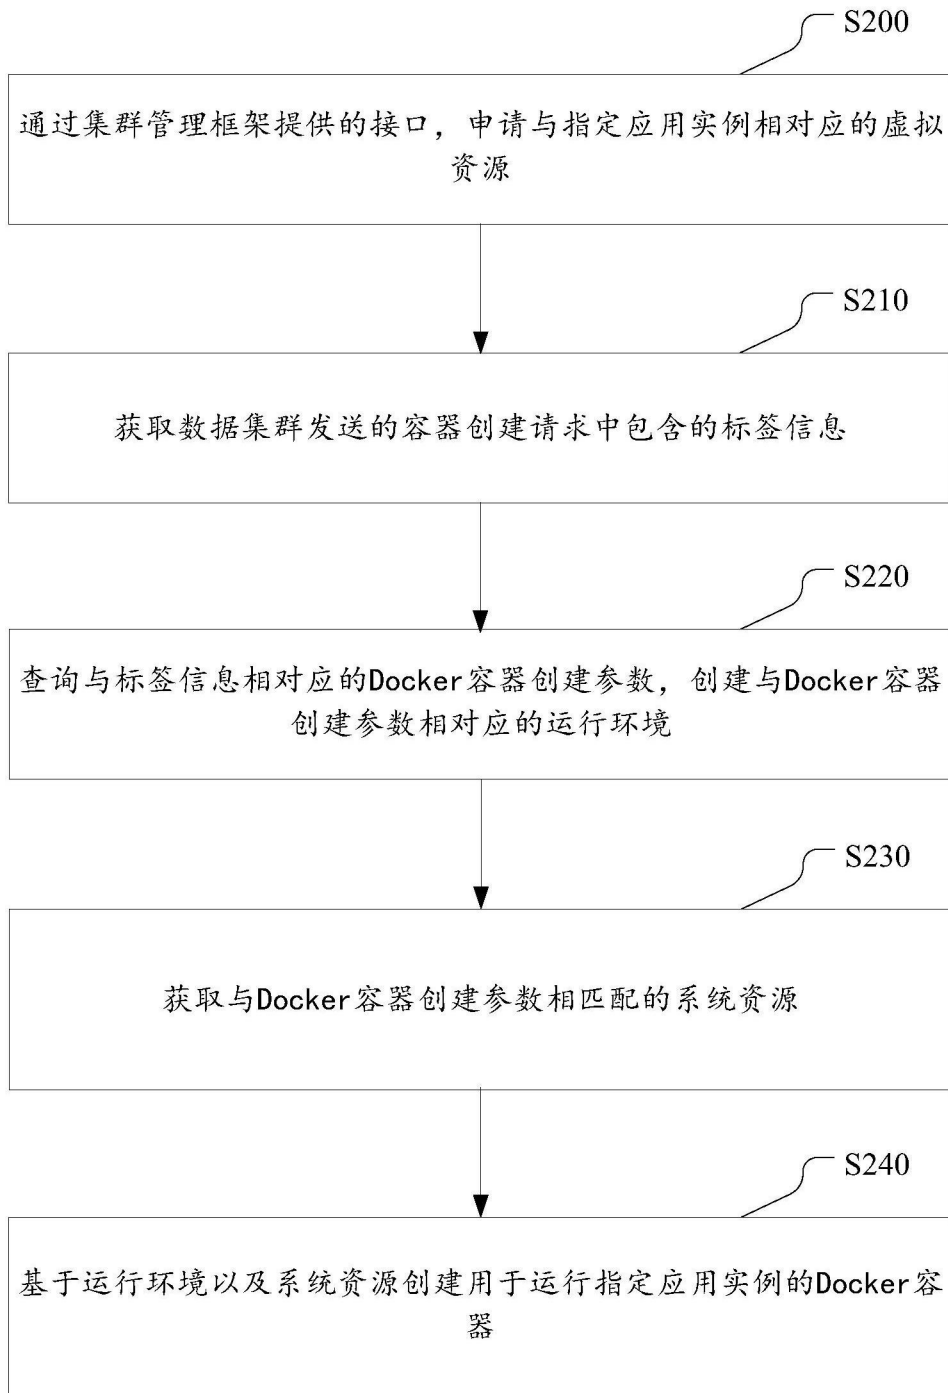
S200

通过集群管理框架提供的接口，申请与指定应用实例相对应的虚拟资源

S210

获取数据集群发送的容器创建请求中包含的标签信息

S220

查询与标签信息相对应的Docker容器创建参数，创建与Docker容器创建参数相对应的运行环境

S230

获取与Docker容器创建参数相匹配的系统资源

S240

基于运行环境以及系统资源创建用于运行指定应用实例的Docker容器